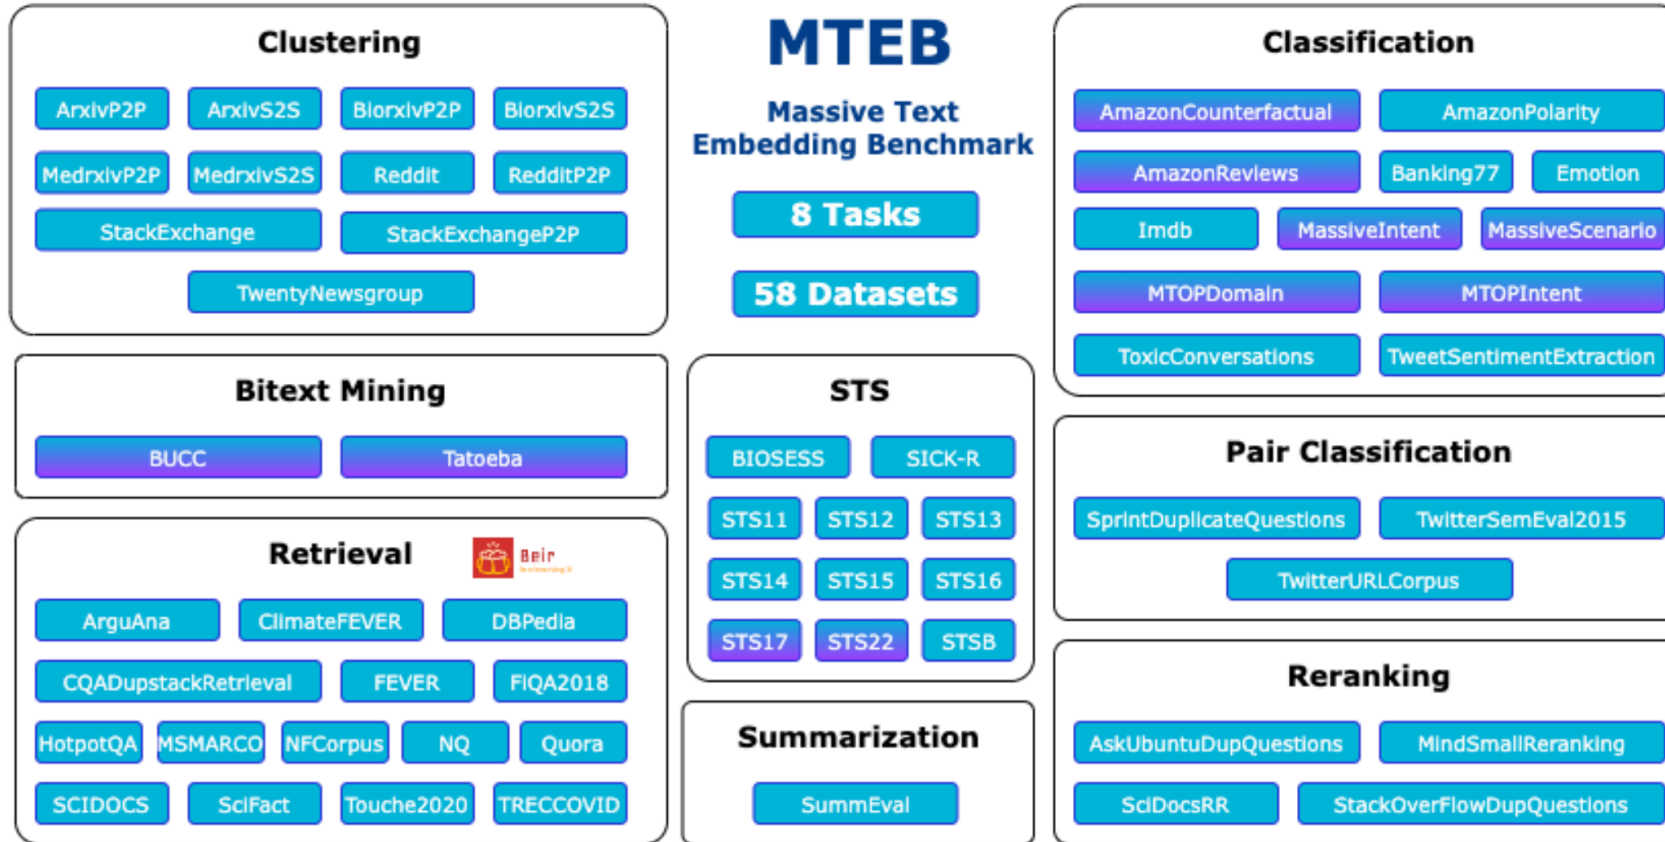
Clustering

ArxivP2P ArxivS2S BiorxivP2P BiorxivS2S

MedrxivP2P MedrxivS2S Reddit RedditP2P

StackExchange StackExchangeP2P

TwentyNewsgroup

MTEB

Massive Text Embedding Benchmark

8 Tasks

58 Datasets

Classification

AmazonCounterfactual AmazonPolarity

AmazonReviews Banking77 Emotion

Imdb MassiveIntent MassiveScenario

MTOPDomain MTOPIntent

ToxicConversations TweetSentimentExtraction

Bitext Mining

BUCC Tatoeba

STS

BIOSESS SICK-R

STS11 STS12 STS13

STS14 STS15 STS16

STS17 STS22 STSB

Pair Classification

SprintDuplicateQuestions TwitterSemEval2015

TwitterURLCorpus

Retrieval

Beir

ArguAna ClimateFEVER DBPedia

CQADupstackRetrieval FEVER FiQA2018

HotpotQA MSMARCO NFCorpus NQ Quora

SCIDOCS SciFact Touche2020 TRECCOVID

Summarization

SummEval

Reranking

AskUbuntuDupQuestions MindSmallReranking

SciDocsRR StackOverFlowDupQuestions